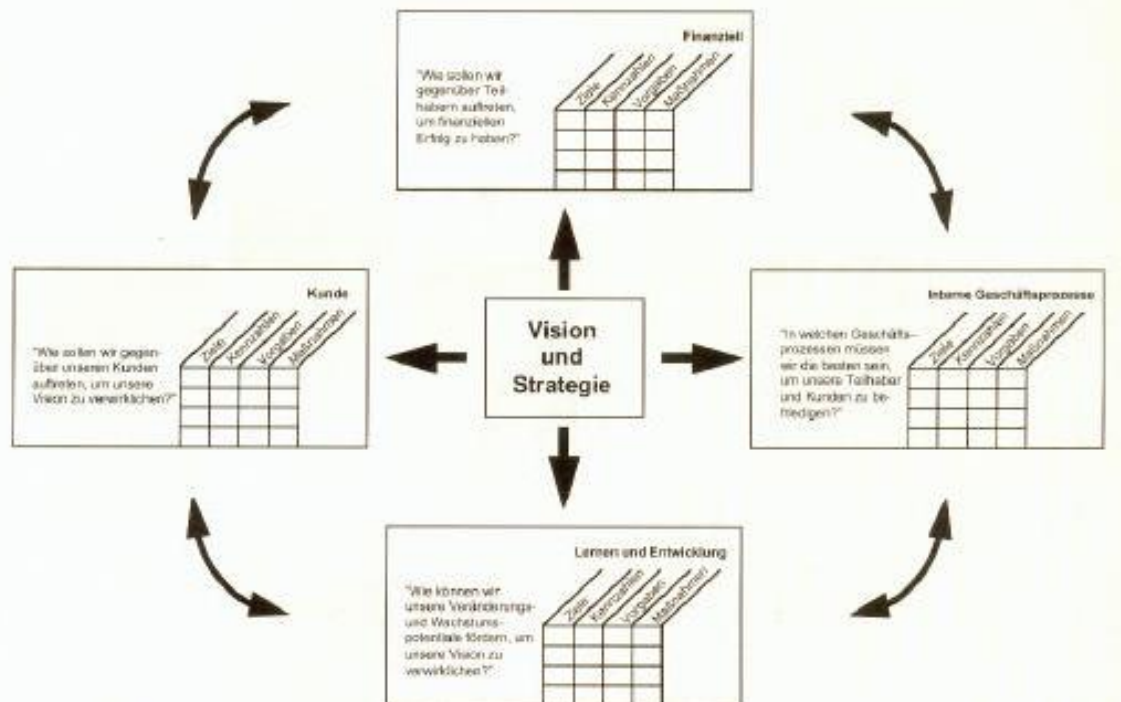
Finanziell

"Wie sollen wir gegenüber Teilhabern auftreten, um finanziellen Erfolg zu haben?"

Ziele | Kennzahlen | Vorgaben | Maßnahmen

Kunde

"Wie sollen wir gegenüber unseren Kunden auftreten, um unsere Vision zu verwirklichen?"

Ziele | Kennzahlen | Vorgaben | Maßnahmen

Vision und Strategie

Interne Geschäftsprozesse

"In welchen Geschäftsprozessen müssen wir die besten sein, um unsere Teilhaber und Kunden zu befriedigen?"

Ziele | Kennzahlen | Vorgaben | Maßnahmen

Lernen und Entwicklung

"Wie können wir unsere Veränderungs- und Wachstumspotentiale fördern, um unsere Vision zu verwirklichen?"

Ziele | Kennzahlen | Vorgaben | Maßnahmen